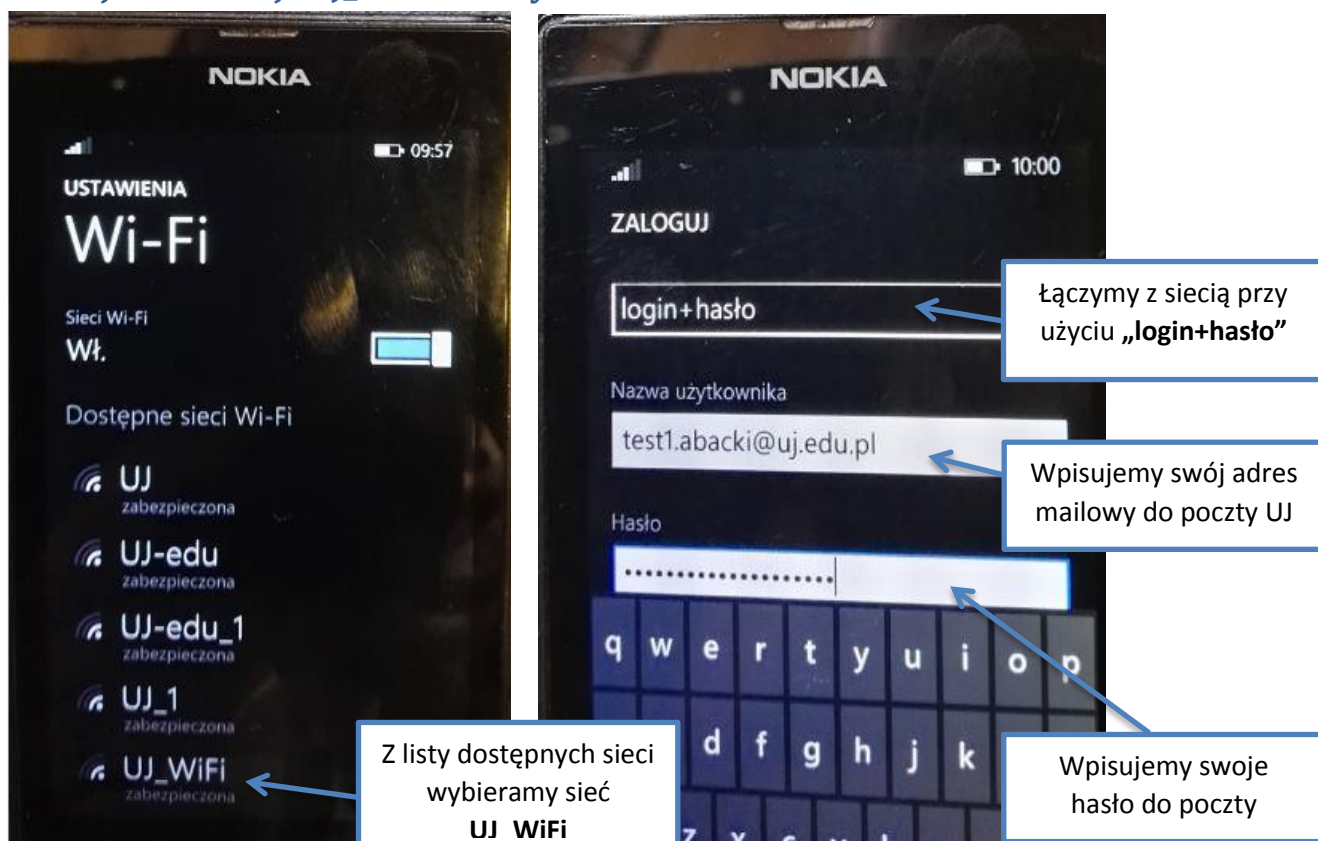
NOKIA

09:57

USTAWIENIA

Wi-Fi

Sieci Wi-Fi
Wł.

Dostępne sieci Wi-Fi

UJ
zabezpieczona

UJ-edu
zabezpieczona

UJ-edu_1
zabezpieczona

UJ_1
zabezpieczona

UJ_WiFi
zabezpieczona

Z listy dostępnych sieci wybieramy sieć **UJ_WiFi**

NOKIA

10:00

ZALOGUJ

login+hasło

Łączymy z siecią przy użyciu **„login+hasło"**

Nazwa użytkownika

test1.abacki@uj.edu.pl

Wpisujemy swój adres mailowy do poczty UJ

Hasło

•••••••••••••••••••

Wpisujemy swoje hasło do poczty

q w e r t y u i o p
d f g h j k